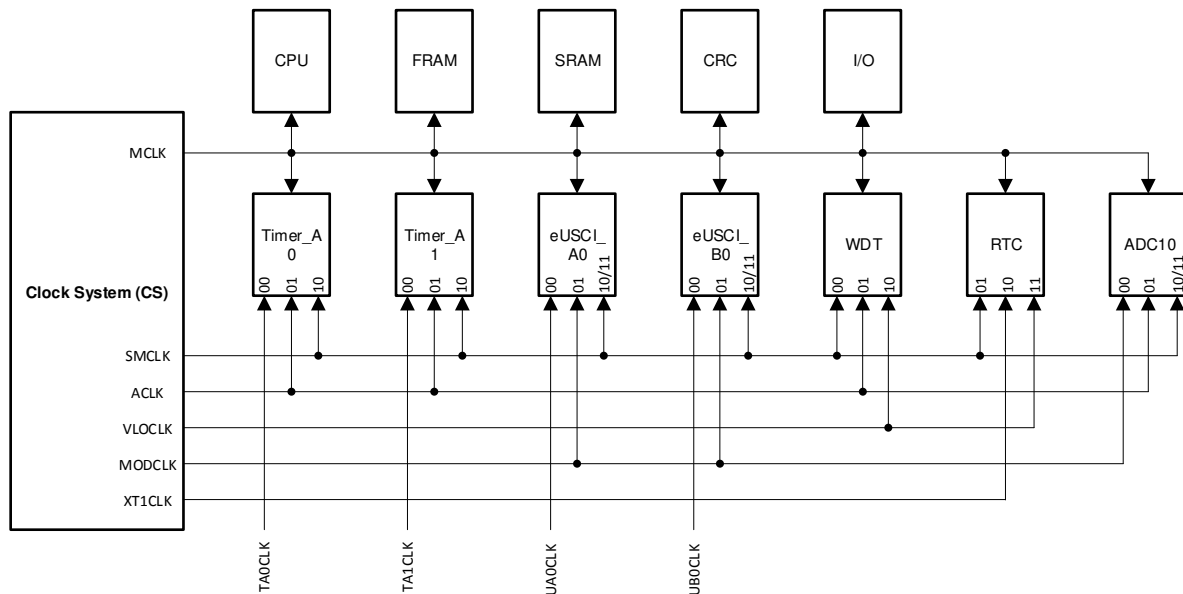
CPU
FRAM
SRAM
CRC
I/O

Clock System (CS)

MCLK

Timer_A 0
00 01 10

Timer_A 1
00 01 10

eUSCI_ A0
00 01 10/11

eUSCI_ B0
00 01 10/11

WDT
00 01 10

RTC
01 10 11

ADC10
00 01 10/11

SMCLK
ACLK
VLOCLK
MODCLK
XT1CLK

TA0CLK
TA1CLK
UA0CLK
UB0CLK